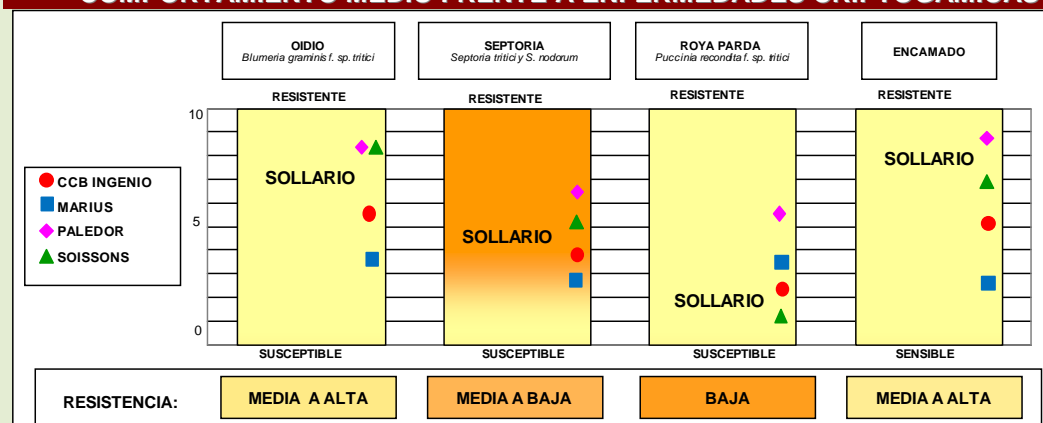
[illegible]

OIDIO
Blumeria graminis f. sp. tritici

SEPTORIA
Septoria tritici y S. nodorum

ROYA PARDA
Puccinia recondita f. sp. tritici

ENCAMADO

RESISTENTE

RESISTENTE

RESISTENTE

RESISTENTE

10

5

0

CCB INGENIO
MARIUS
PALEDOR
SOISSONS

SOLLARIO

SOLLARIO

SOLLARIO

SOLLARIO

SUSCEPTIBLE

SUSCEPTIBLE

SUSCEPTIBLE

SENSIBLE

RESISTENCIA:

MEDIA A ALTA

MEDIA A BAJA

BAJA

MEDIA A ALTA